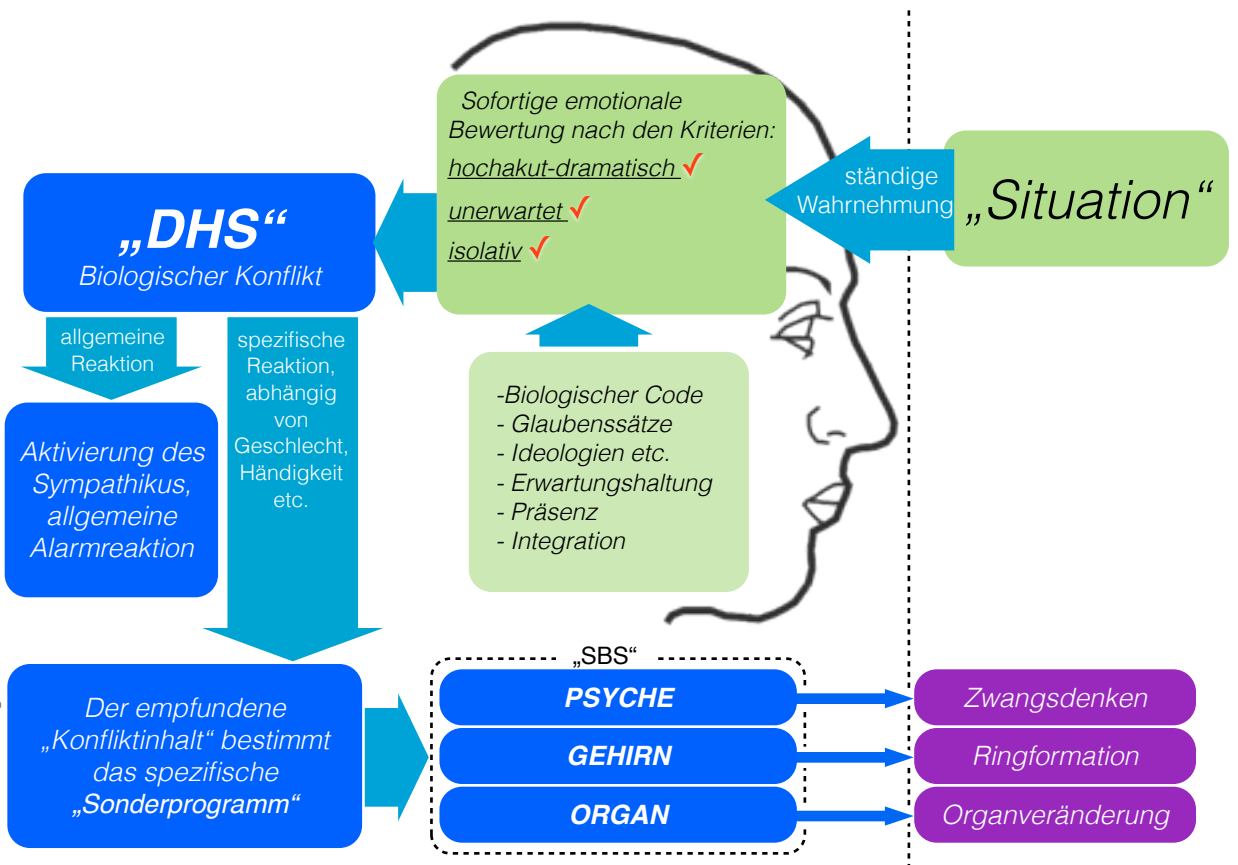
Sofortige emotionale Bewertung nach den Kriterien:

hochakut-dramatisch ✓

unerwartet ✓

isolativ ✓

ständige Wahrnehmung

„Situation“

„DHS“
Biologischer Konflikt

allgemeine Reaktion

spezifische Reaktion, abhängig von Geschlecht, Händigkeit etc.

Aktivierung des Sympathikus, allgemeine Alarmreaktion

-Biologischer Code
- Glaubenssätze
- Ideologien etc.
- Erwartungshaltung
- Präsenz
- Integration

Der empfundene „Konfliktinhalt“ bestimmt das spezifische „Sonderprogramm“

„SBS“

PSYCHE

GEHIRN

ORGAN

Zwangsdenken

Ringformation

Organveränderung